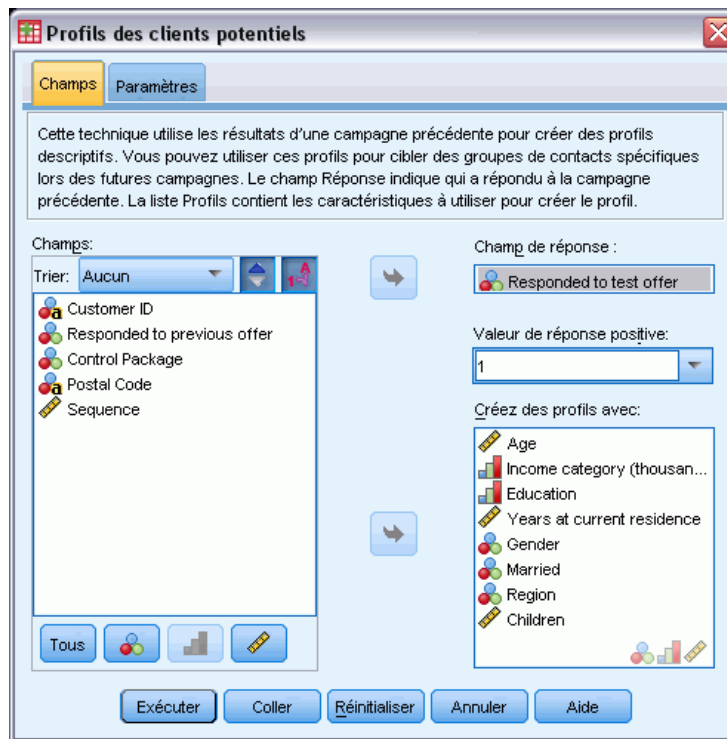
Profils des clients potentiels

Champs | Paramètres

Cette technique utilise les résultats d'une campagne précédente pour créer des profils descriptifs. Vous pouvez utiliser ces profils pour cibler des groupes de contacts spécifiques lors des futures campagnes. Le champ Réponse indique qui a répondu à la campagne précédente. La liste Profils contient les caractéristiques à utiliser pour créer le profil.

Champs:
Trier: Aucun
Customer ID
Responded to previous offer
Control Package
Postal Code
Sequence

Champ de réponse :
Responded to test offer

Valeur de réponse positive:
1

Créez des profils avec:
Age
Income category (thousan...
Education
Years at current residence
Gender
Married
Region
Children

Tous

Exécuter | Coller | Réinitialiser | Annuler | Aide